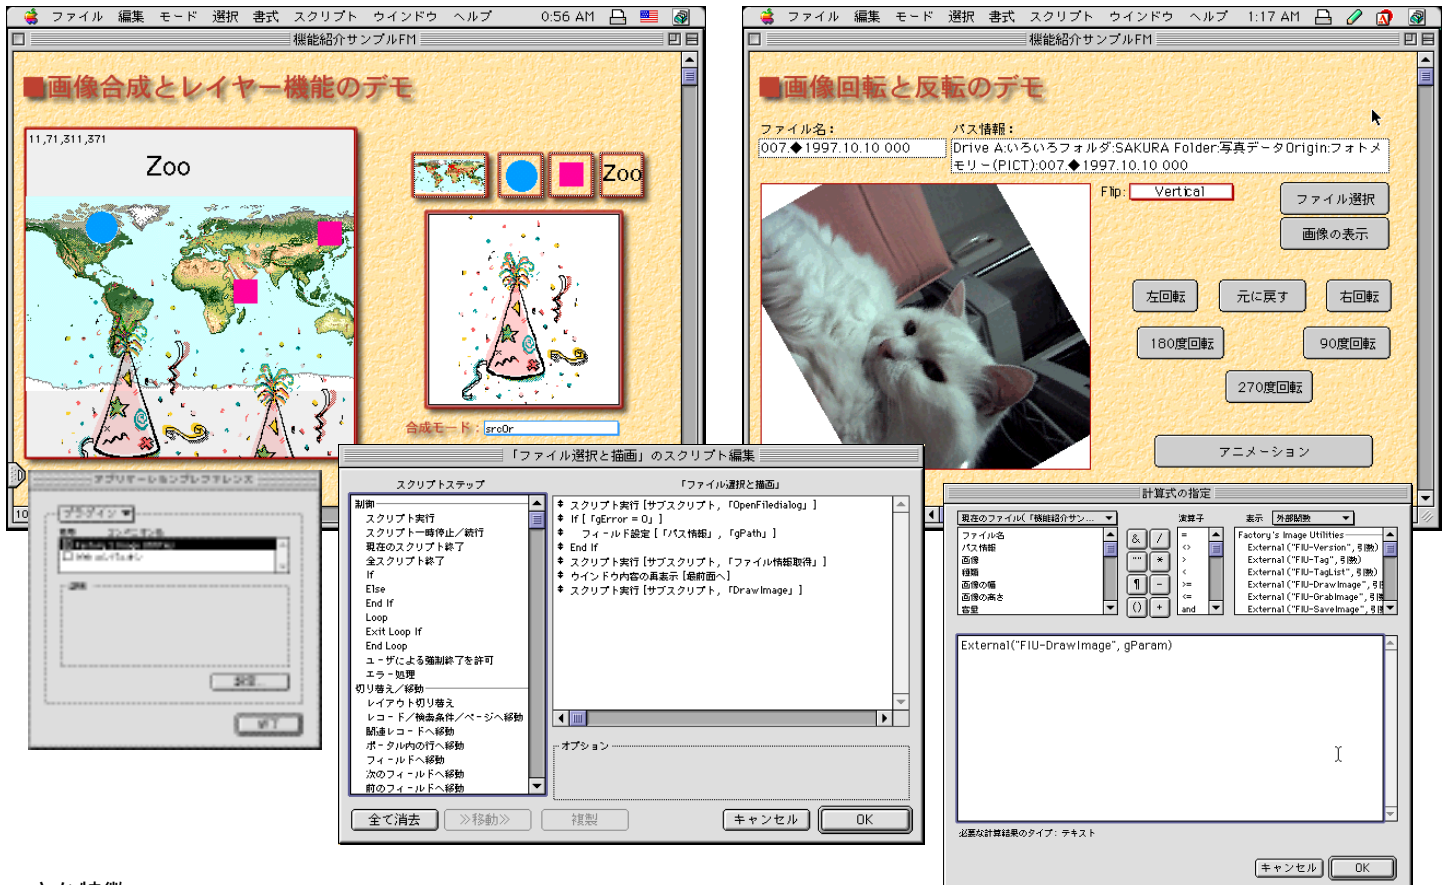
ファイル 編集 モード 選択 書式 スクリプト ウインドウ ヘルプ 0:56 AM

機能紹介サンプルFM

■画像合成とレイヤー機能のデモ

11,71,311,371

Zoo

Zoo

合成モード: srcOr

ファイル 編集 モード 選択 書式 スクリプト ウインドウ ヘルプ 1:17 AM

機能紹介サンプルFM

■画像回転と反転のデモ

ファイル名:
007◆1997.10.10 000

パス情報:
Drive A:いろいろフォルダ:SAKURA Folder:写真データOrigin:フォトメモリー(PICT):007◆1997.10.10 000

Flip: Vertical

ファイル選択

画像の表示

左回転

元に戻す

右回転

180度回転

90度回転

270度回転

アニメーション

アプリケーションプリファレンス

プラグイン

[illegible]

設定...

完了

「ファイル選択と描画」のスクリプト編集

スクリプトステップ

制御
スクリプト実行
スクリプト一時停止／続行
現在のスクリプト終了
全スクリプト終了
If
Else
End If
Loop
Exit Loop If
End Loop
ユーザによる強制終了を許可
エラー処理
切り替え／移動
レイアウト切り替え
レコード／検索条件／ページへ移動
関連レコードへ移動
ポータル内の行へ移動
フィールドへ移動
次のフィールドへ移動
前のフィールドへ移動

「ファイル選択と描画」

スクリプト実行 [サブスクリプト, 「OpenFiledialog」]
If [「fgError = 0」]
フィールド設定 [「パス情報」, 「gPath」]
End If
スクリプト実行 [サブスクリプト, 「ファイル情報取得」]
ウインドウ内容の再表示 [最前面へ]
スクリプト実行 [サブスクリプト, 「DrawImage」]

オプション

全て消去

≫移動≫

複製

キャンセル

OK

計算式の指定

現在のファイル(「機能紹介サン...

ファイル名
パス情報
画像
横幅
画像の幅
画像の高さ
容量

演算子

表示 外部関数

Factory's Image Utilities
External("FIU-Version", 引数)
External("FIU-Tag", 引数)
External("FIU-TagList", 引数)
External("FIU-DrawImage", 引数)
External("FIU-GrabImage", 引数)
External("FIU-SaveImage", 引数)

External("FIU-DrawImage", gParam)

必要な計算結果のタイプ: テキスト

キャンセル

OK